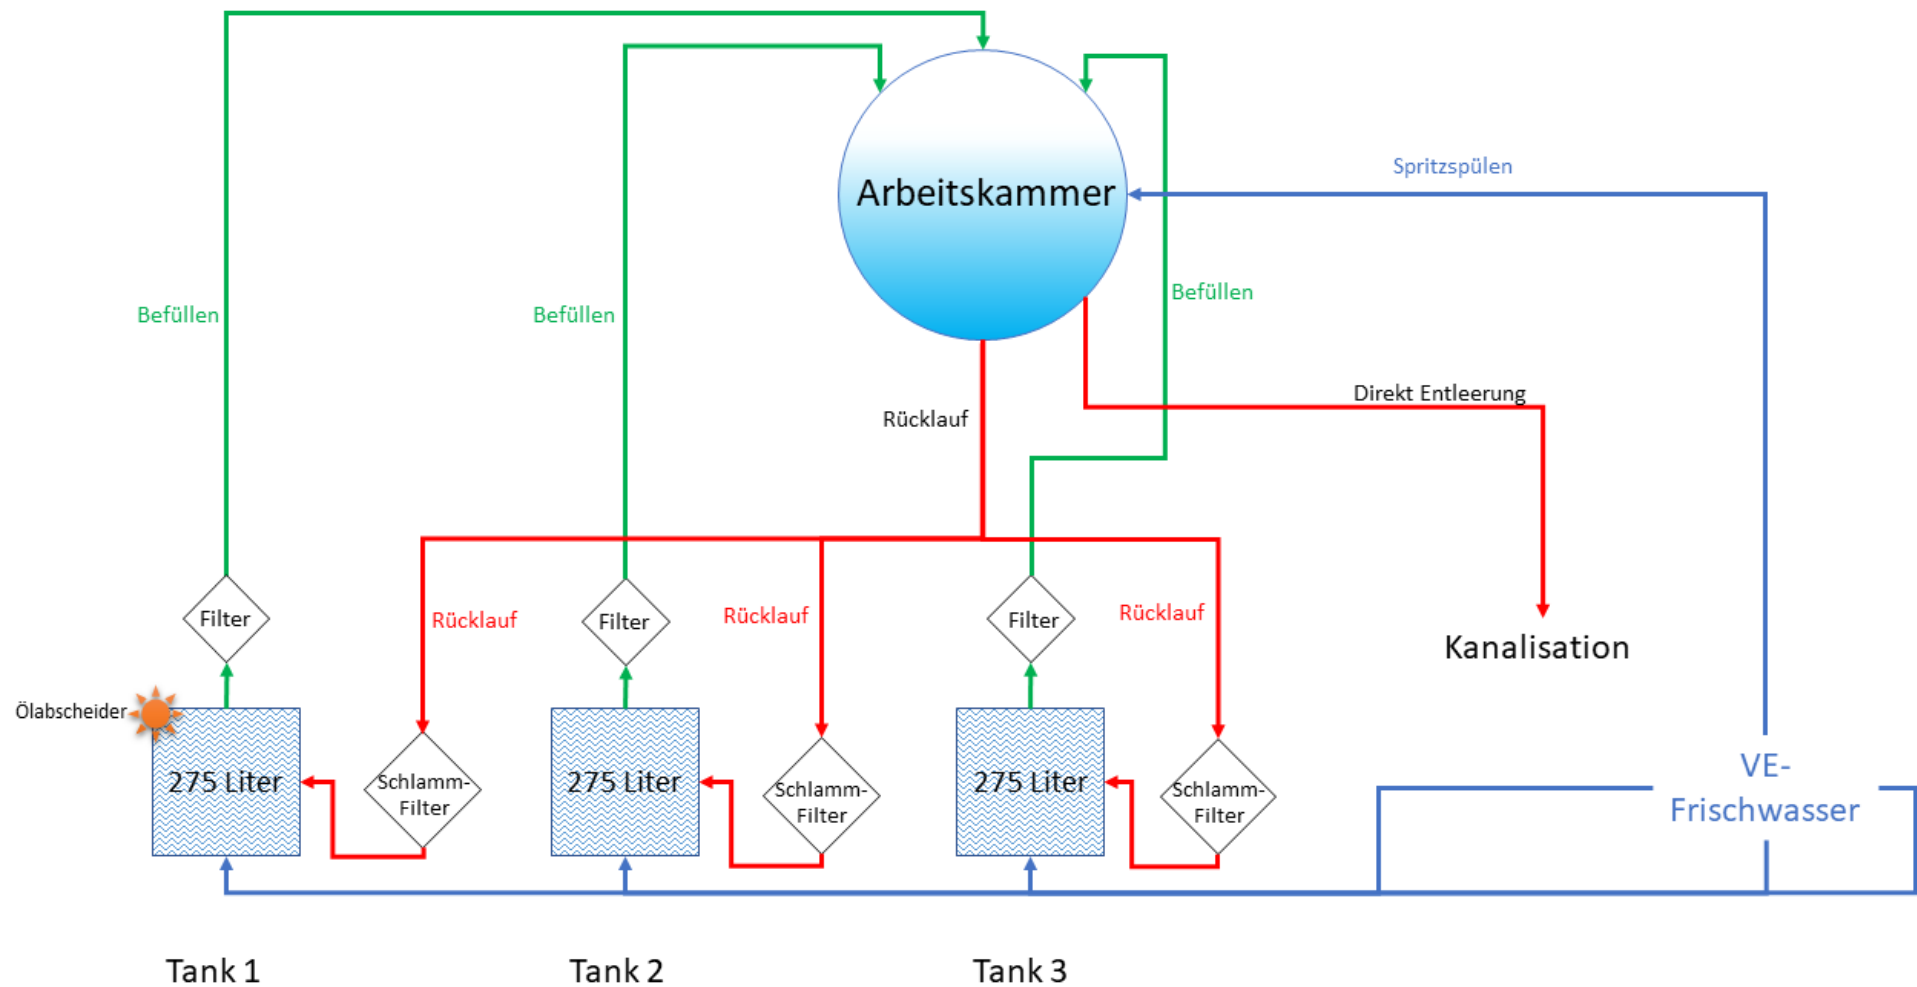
Arbeitskammer

Spritzspülen

Befüllen

Befüllen

Befüllen

Rücklauf

Direkt Entleerung

Rücklauf

Rücklauf

Rücklauf

Filter

Filter

Filter

Kanalisation

Ölabscheider

275 Liter

Schlamm-Filter

275 Liter

Schlamm-Filter

275 Liter

Schlamm-Filter

VE-Frischwasser

Tank 1

Tank 2

Tank 3